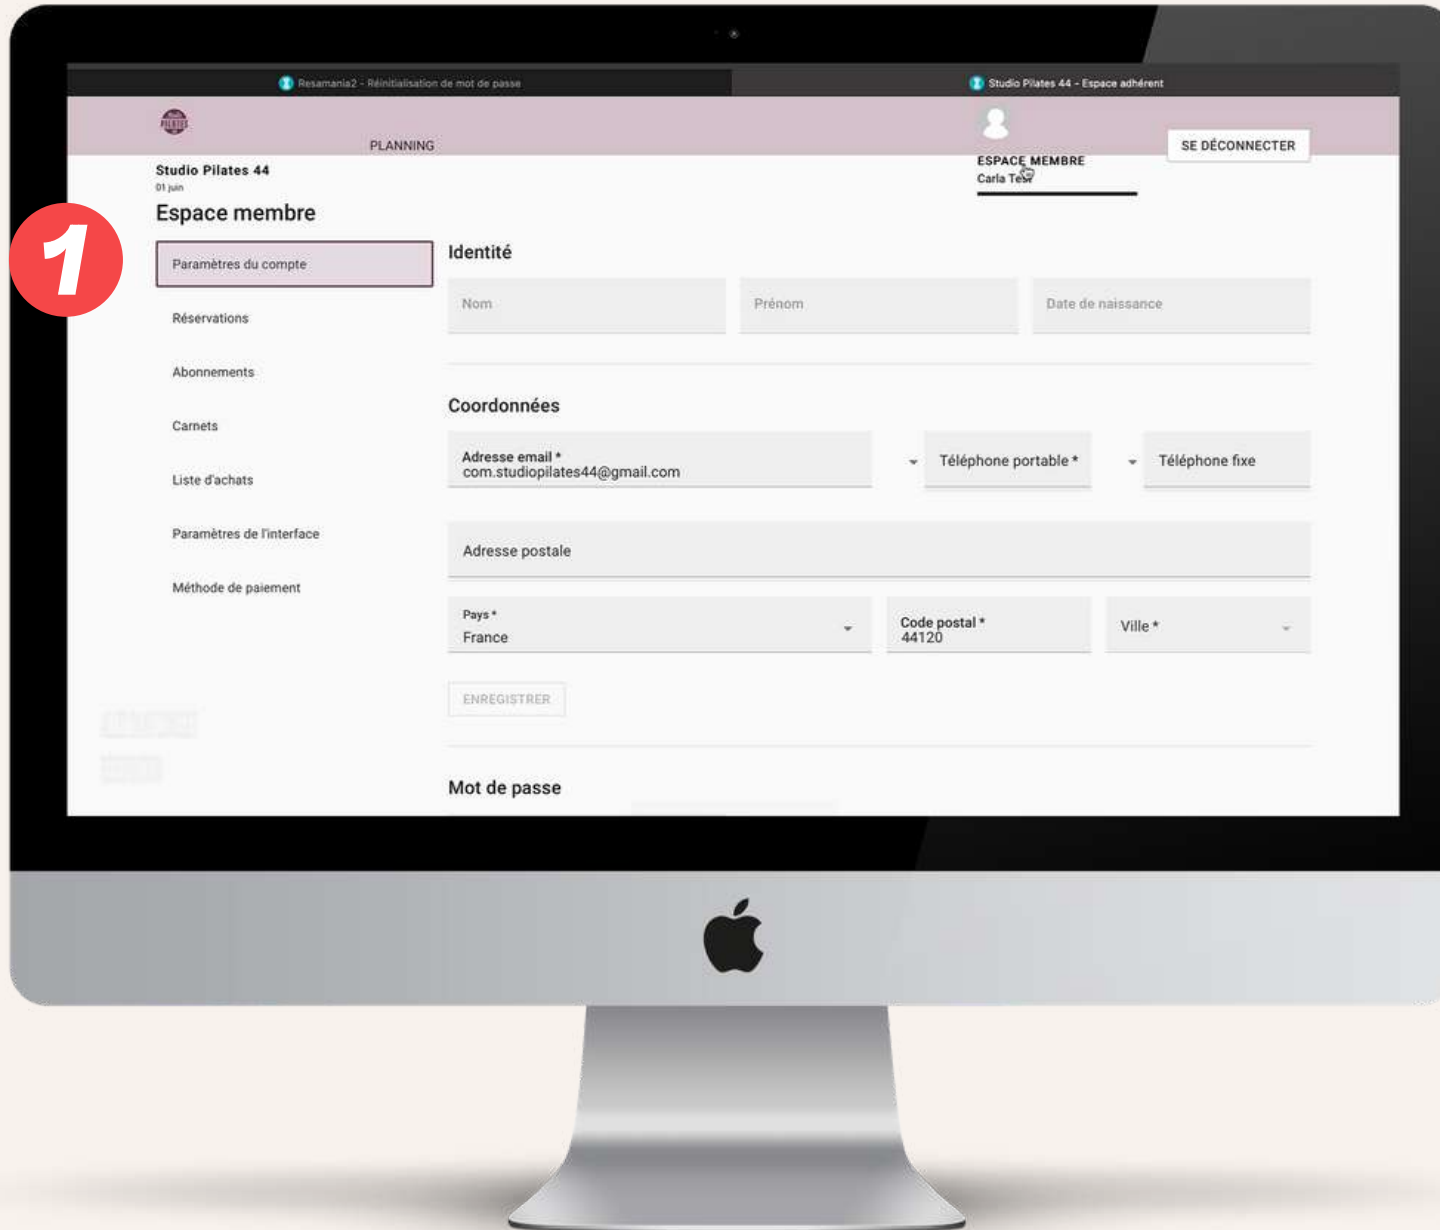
Resamania2 - Réinitialisation de mot de passe

Studio Pilates 44 - Espace adhérent

PLANNING

ESPACE MEMBRE
Carla Test

SE DÉCONNECTER

Studio Pilates 44
01 juin

Espace membre

1

Paramètres du compte

Réservations

Abonnements

Carnets

Liste d'achats

Paramètres de l'interface

Méthode de paiement

Identité

Nom

Prénom

Date de naissance

Coordonnées

Adresse email *
com.studiopilates44@gmail.com

Téléphone portable *

Téléphone fixe

Adresse postale

Pays *
France

Code postal *
44120

Ville *

ENREGISTRER

Mot de passe